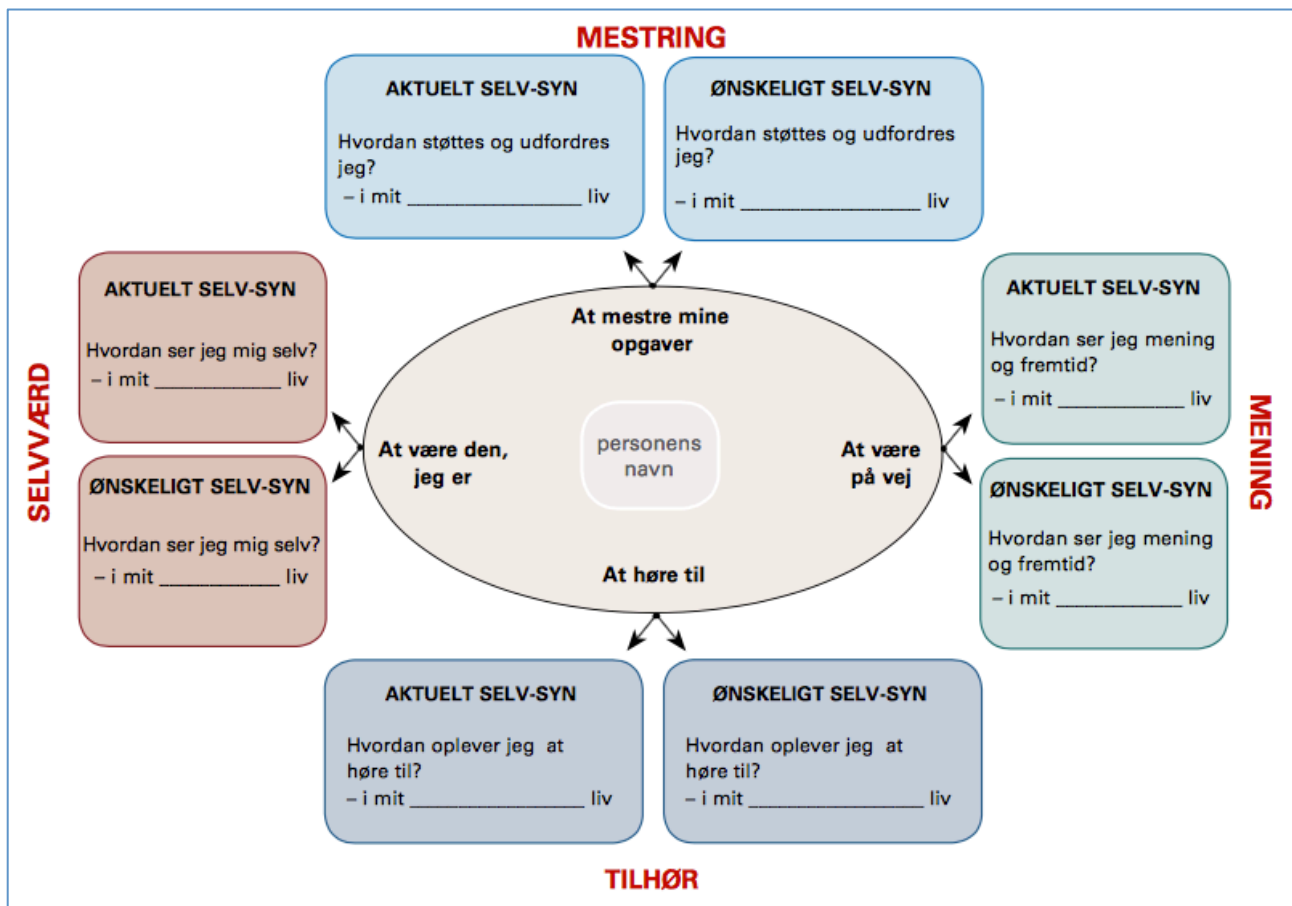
MESTRING

AKTUELT SELV-SYN

Hvordan støttes og udfordres jeg?
– i mit ________________ liv

ØNSKELIGT SELV-SYN

Hvordan støttes og udfordres jeg?
– i mit ________________ liv

SELVVÆRD

AKTUELT SELV-SYN

Hvordan ser jeg mig selv?
– i mit ___________ liv

ØNSKELIGT SELV-SYN

Hvordan ser jeg mig selv?
– i mit ___________ liv

At mestre mine opgaver

At være den, jeg er

personens navn

At være på vej

At høre til

MENING

AKTUELT SELV-SYN

Hvordan ser jeg mening og fremtid?
– i mit ___________ liv

ØNSKELIGT SELV-SYN

Hvordan ser jeg mening og fremtid?
– i mit ___________ liv

AKTUELT SELV-SYN

Hvordan oplever jeg at høre til?
– i mit ________________ liv

ØNSKELIGT SELV-SYN

Hvordan oplever jeg at høre til?
– i mit ________________ liv

TILHØR